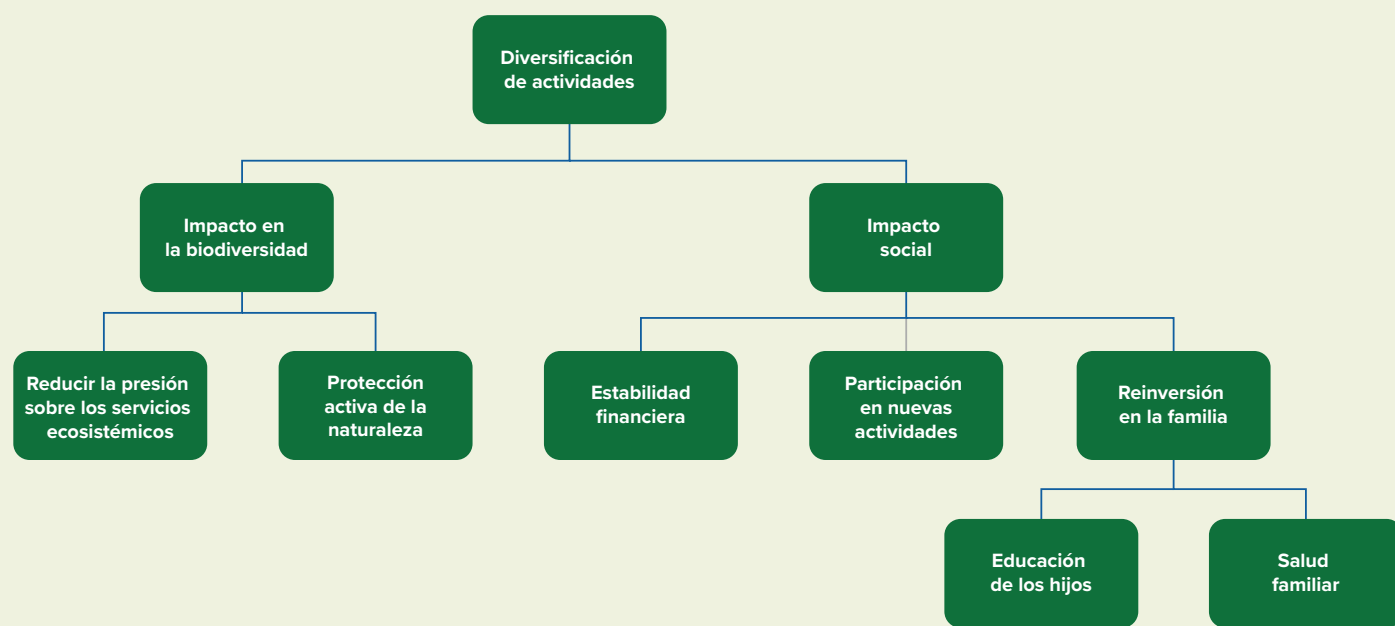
Diversificación de actividades

Impacto en la biodiversidad

Impacto social

Reducir la presión sobre los servicios ecosistémicos

Protección activa de la naturaleza

Estabilidad financiera

Participación en nuevas actividades

Reinversión en la familia

Educación de los hijos

Salud familiar